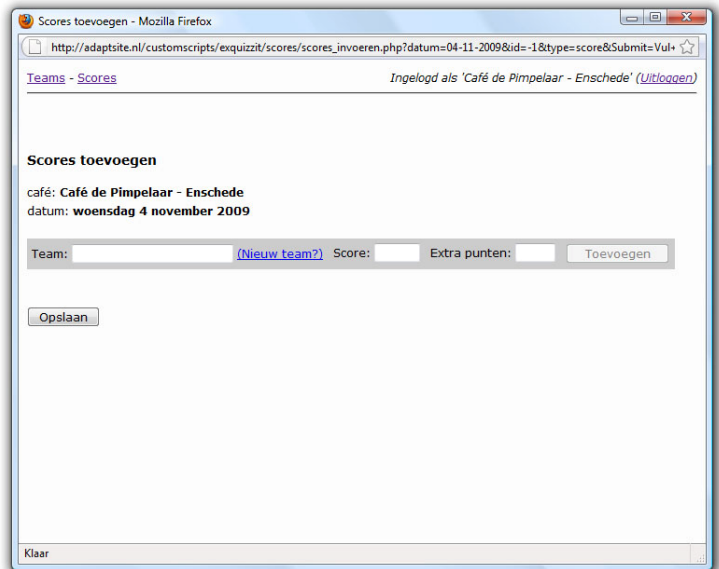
Scores toevoegen - Mozilla Firefox

http://adaptsite.nl/customscripts/exquizzit/scores/scores_invoeren.php?datum=04-11-2009&id=-1&type=score&Submit=Vul+

Teams - Scores

Ingelogd als 'Café de Pimpelaar - Enschede' (Uitloggen)

Scores toevoegen

café: Café de Pimpelaar - Enschede
datum: woensdag 4 november 2009

Team: (Nieuw team?) Score: Extra punten: Toevoegen

Opslaan

Klaar